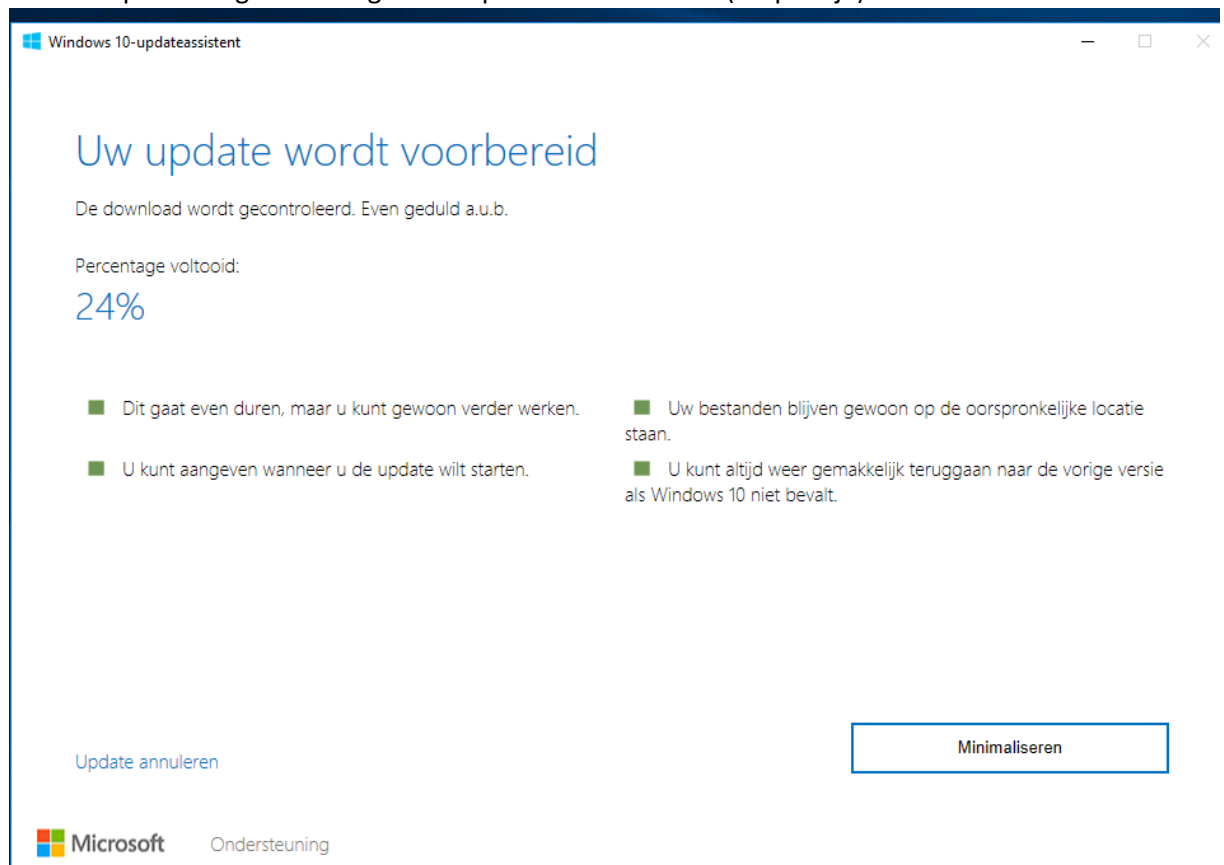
Windows 10-updateassistent

Uw update wordt voorbereid

De download wordt gecontroleerd. Even geduld a.u.b.

Percentage voltooid:

24%

Dit gaat even duren, maar u kunt gewoon verder werken.

U kunt aangeven wanneer u de update wilt starten.

Uw bestanden blijven gewoon op de oorspronkelijke locatie staan.

U kunt altijd weer gemakkelijk teruggaan naar de vorige versie als Windows 10 niet bevalt.

Update annuleren

Minimaliseren

Microsoft

Ondersteuning